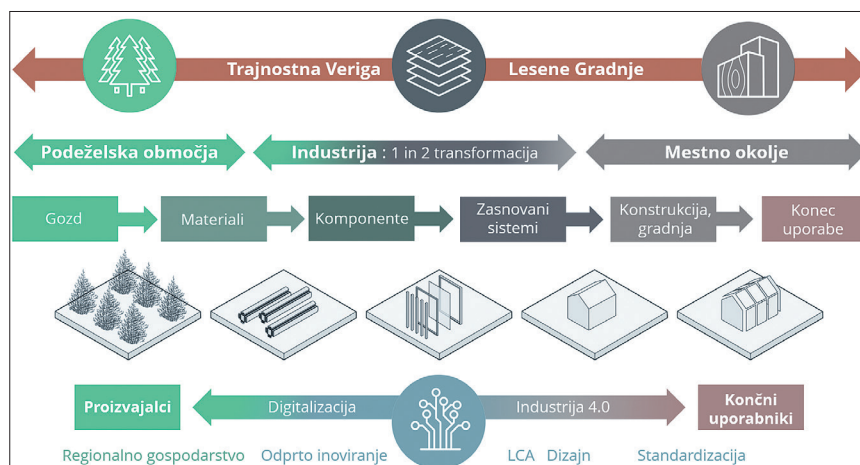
Trajnostna Veriga Lesene Gradnje

Podeželska območja

Industrija : 1 in 2 transformacija

Mestno okolje

Gozd

Materiali

Komponente

Zasnovani sistemi

Konstrukcija, gradnja

Konec uporabe

Proizvajalci

Digitalizacija

Industrija 4.0

Končni uporabniki

Regionalno gospodarstvo Odprto inoviranje LCA Dizajn Standardizacija